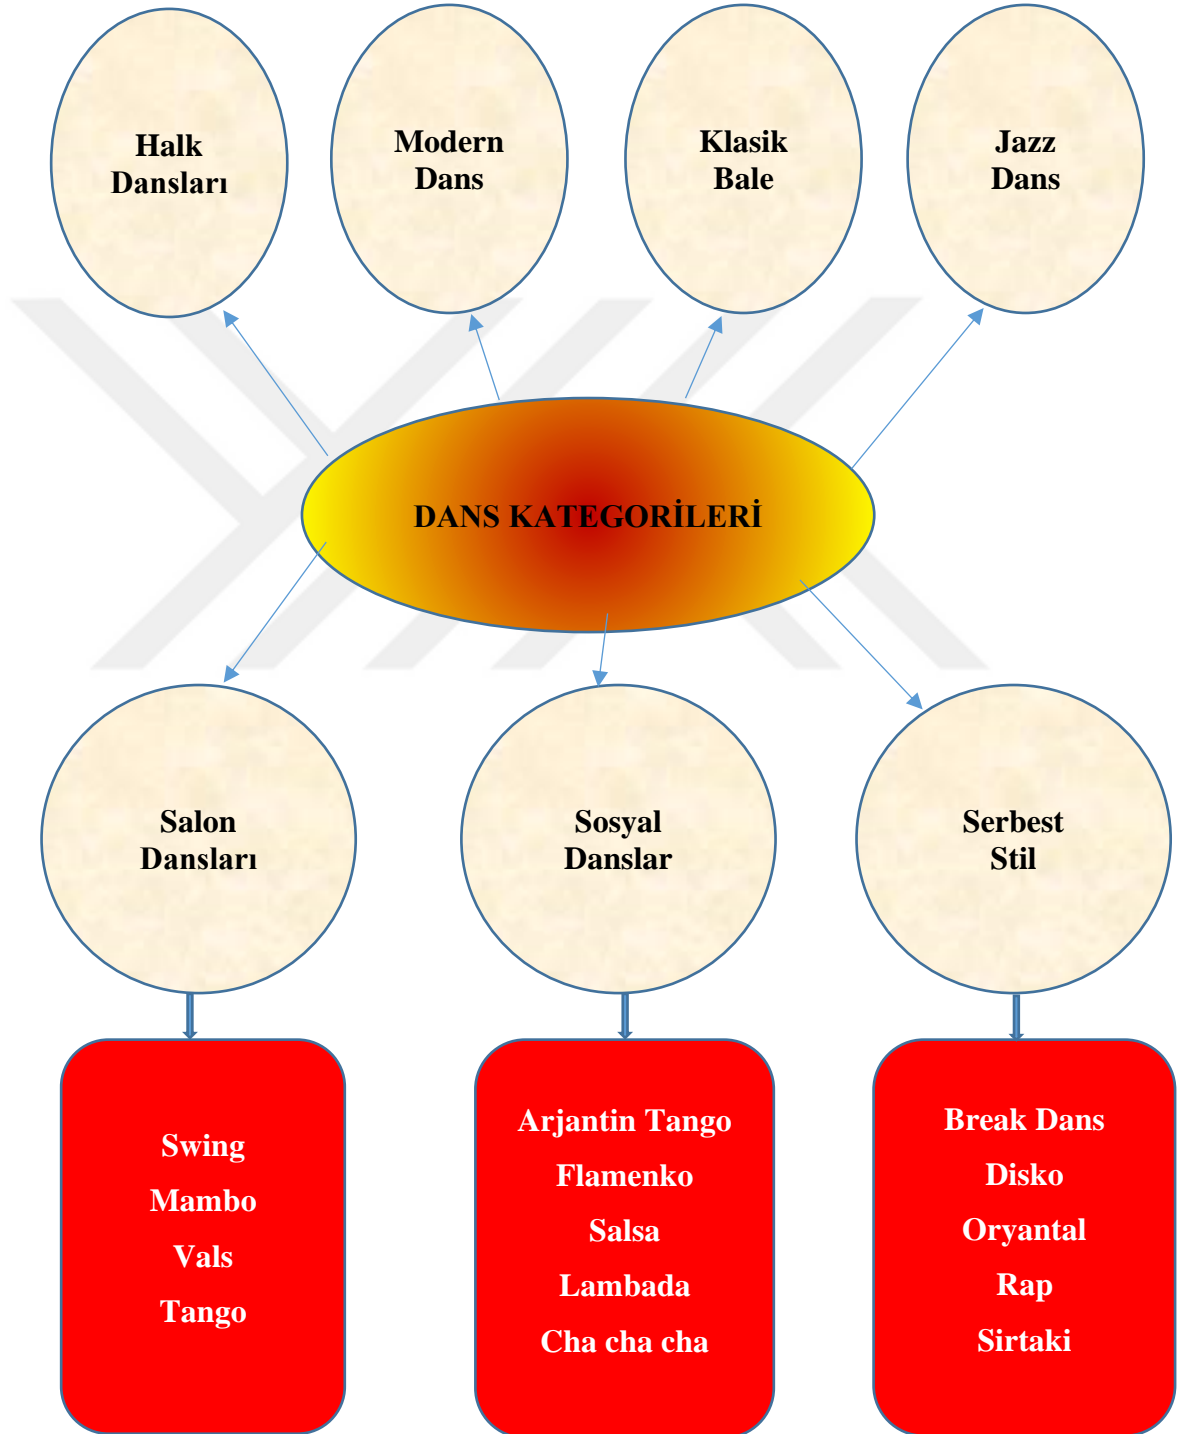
Halk Dansları

Modern Dans

Klasik Bale

Jazz Dans

DANS KATEGORİLERİ

Salon Dansları

Sosyal Danslar

Serbest Stil

Swing
Mambo
Vals
Tango

Arjantin Tango
Flamenko
Salsa
Lambada
Cha cha cha

Break Dans
Disko
Oryantal
Rap
Sirtaki